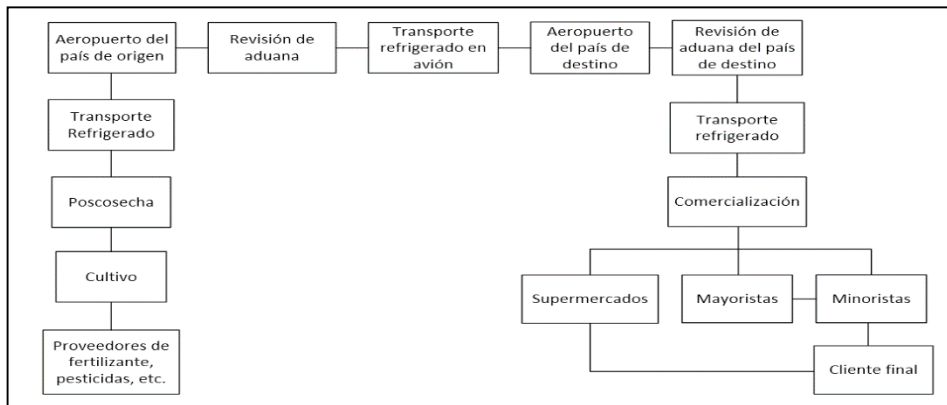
Aeropuerto del país de origen

Revisión de aduana

Transporte refrigerado en avión

Aeropuerto del país de destino

Revisión de aduana del país de destino

Transporte Refrigerado

Poscosecha

Cultivo

Proveedores de fertilizante, pesticidas, etc.

Transporte refrigerado

Comercialización

Supermercados

Mayoristas

Minoristas

Cliente final